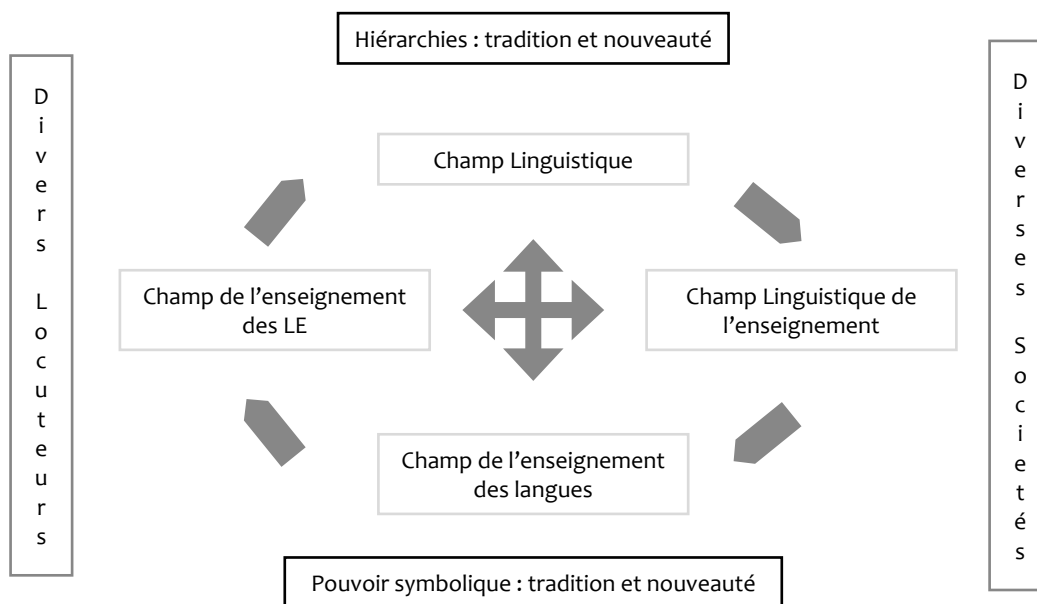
Hiérarchies : tradition et nouveauté

Divers Locuteurs

Champ Linguistique

Champ de l'enseignement des LE

Champ Linguistique de l'enseignement

Champ de l'enseignement des langues

Diverses Sociétés

Pouvoir symbolique : tradition et nouveauté